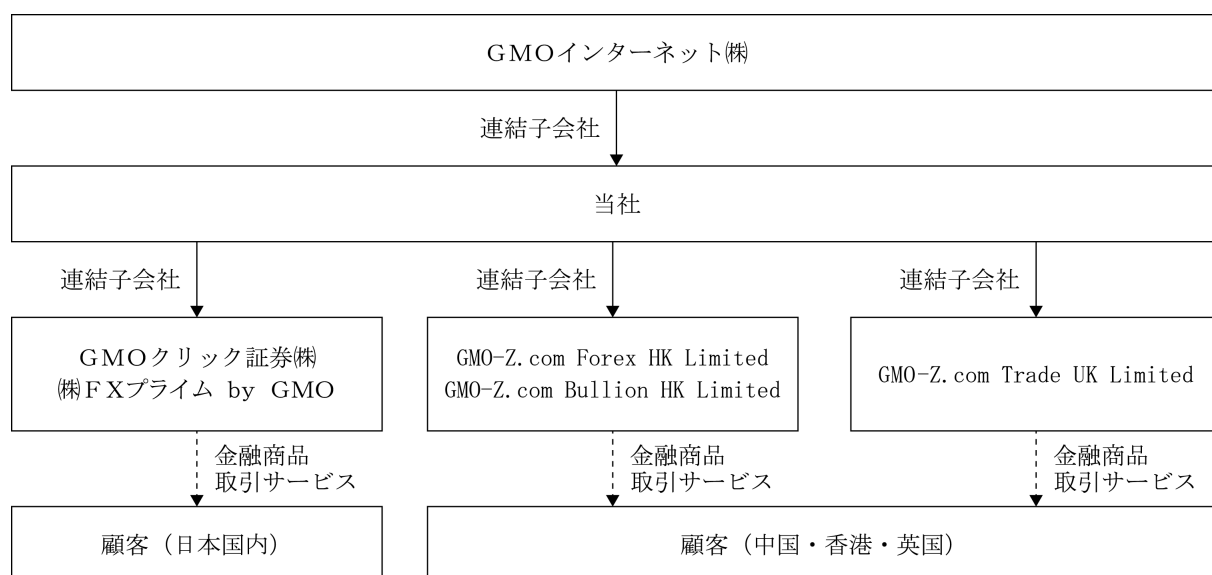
GMOインターネット㈱

連結子会社

当社

連結子会社

連結子会社

連結子会社

GMOクリック証券㈱
㈱FXプライム by GMO

GMO-Z.com Forex HK Limited
GMO-Z.com Bullion HK Limited

GMO-Z.com Trade UK Limited

金融商品
取引サービス

金融商品
取引サービス

金融商品
取引サービス

顧客（日本国内）

顧客（中国・香港・英国）